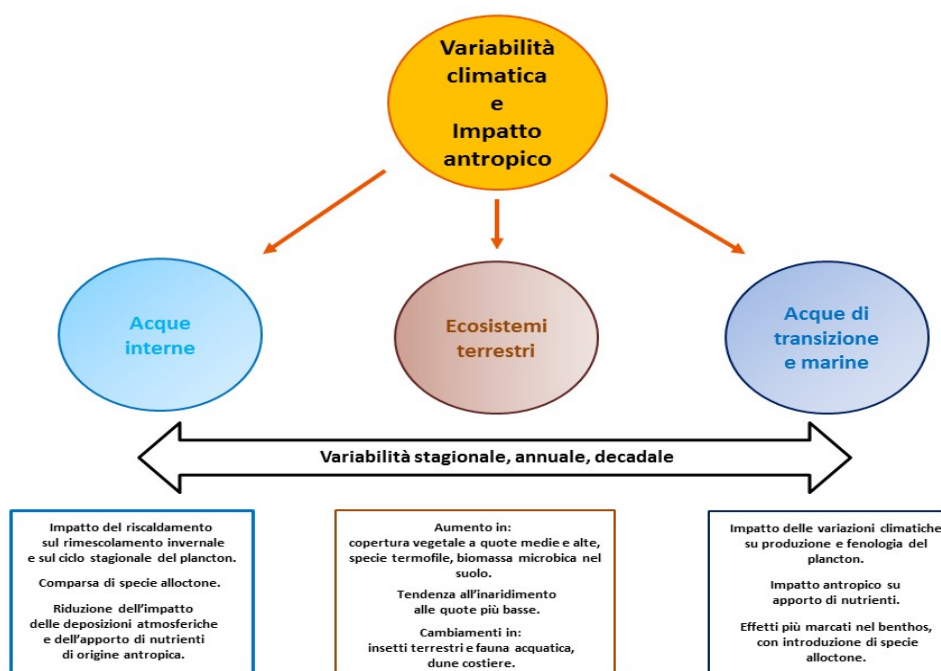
Variabilità climatica e Impatto antropico

Acque interne

Ecosistemi terrestri

Acque di transizione e marine

Variabilità stagionale, annuale, decadale

Impatto del riscaldamento sul rimescolamento invernale e sul ciclo stagionale del plancton.

Comparsa di specie alloctone.

Riduzione dell'impatto delle deposizioni atmosferiche e dell'apporto di nutrienti di origine antropica.

Aumento in: copertura vegetale a quote medie e alte, specie termofile, biomassa microbica nel suolo.

Tendenza all'inaridimento alle quote più basse.

Cambiamenti in: insetti terrestri e fauna acquatica, dune costiere.

Impatto delle variazioni climatiche su produzione e fenologia del plancton.

Impatto antropico su apporto di nutrienti.

Effetti più marcati nel benthos, con introduzione di specie alloctone.